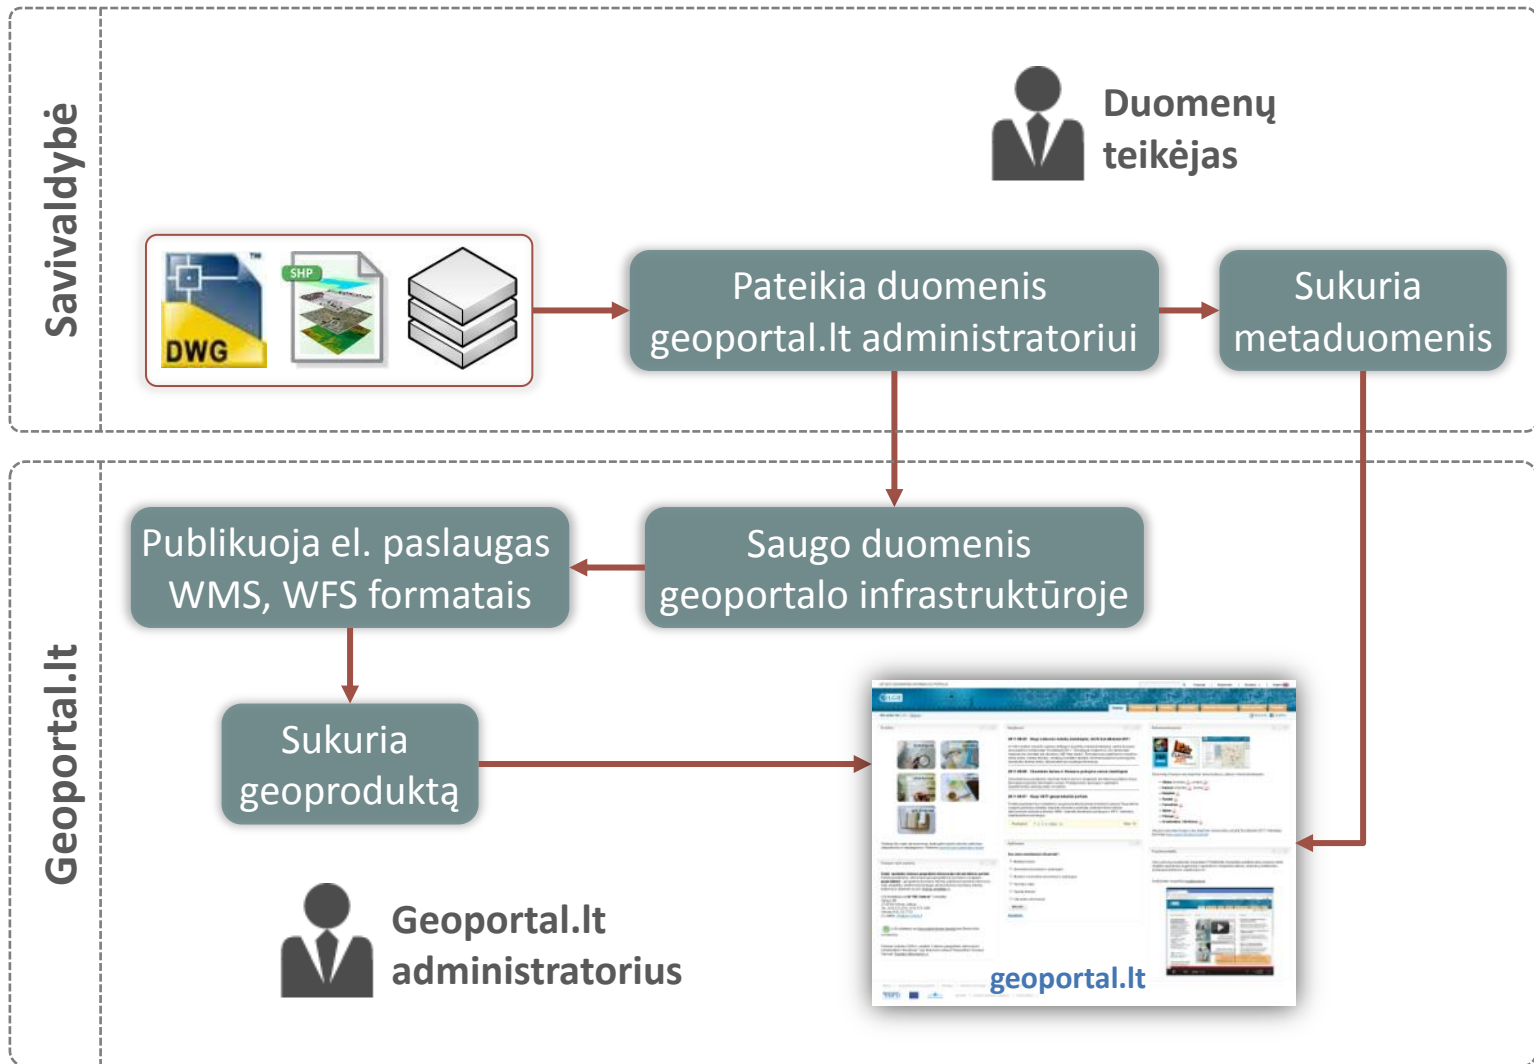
Savivaldybė

Duomenų teikėjas

DWG

SHP

Pateikia duomenis geoportal.lt administratoriui

Sukuria metaduomenis

Geoportal.lt

Publikuoja el. paslaugas WMS, WFS formatais

Saugo duomenis geoportalo infrastruktūroje

Sukuria geoproduktą

Geoportal.lt administratorius

geoportal.lt